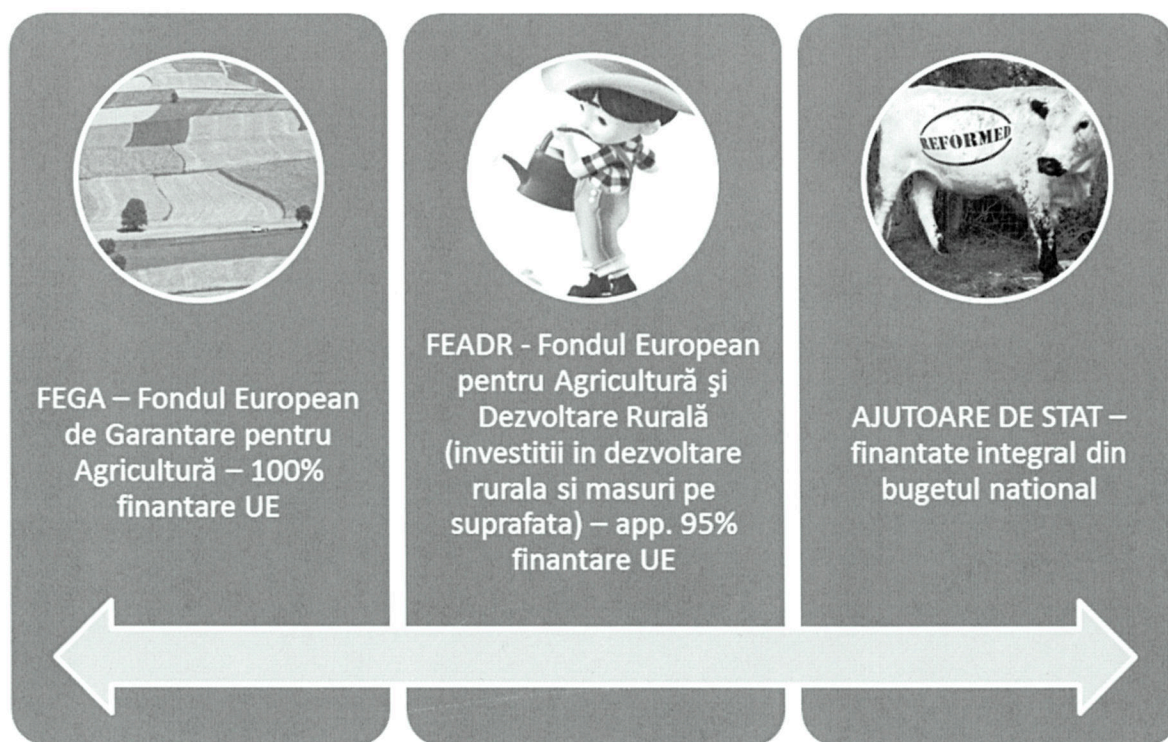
FEGA – Fondul European de Garantare pentru Agricultură – 100% finantare UE

REFORMED

FEADR - Fondul European pentru Agricultură şi Dezvoltare Rurală (investitii in dezvoltare rurala si masuri pe suprafata) – app. 95% finantare UE

AJUTOARE DE STAT – finantate integral din bugetul national